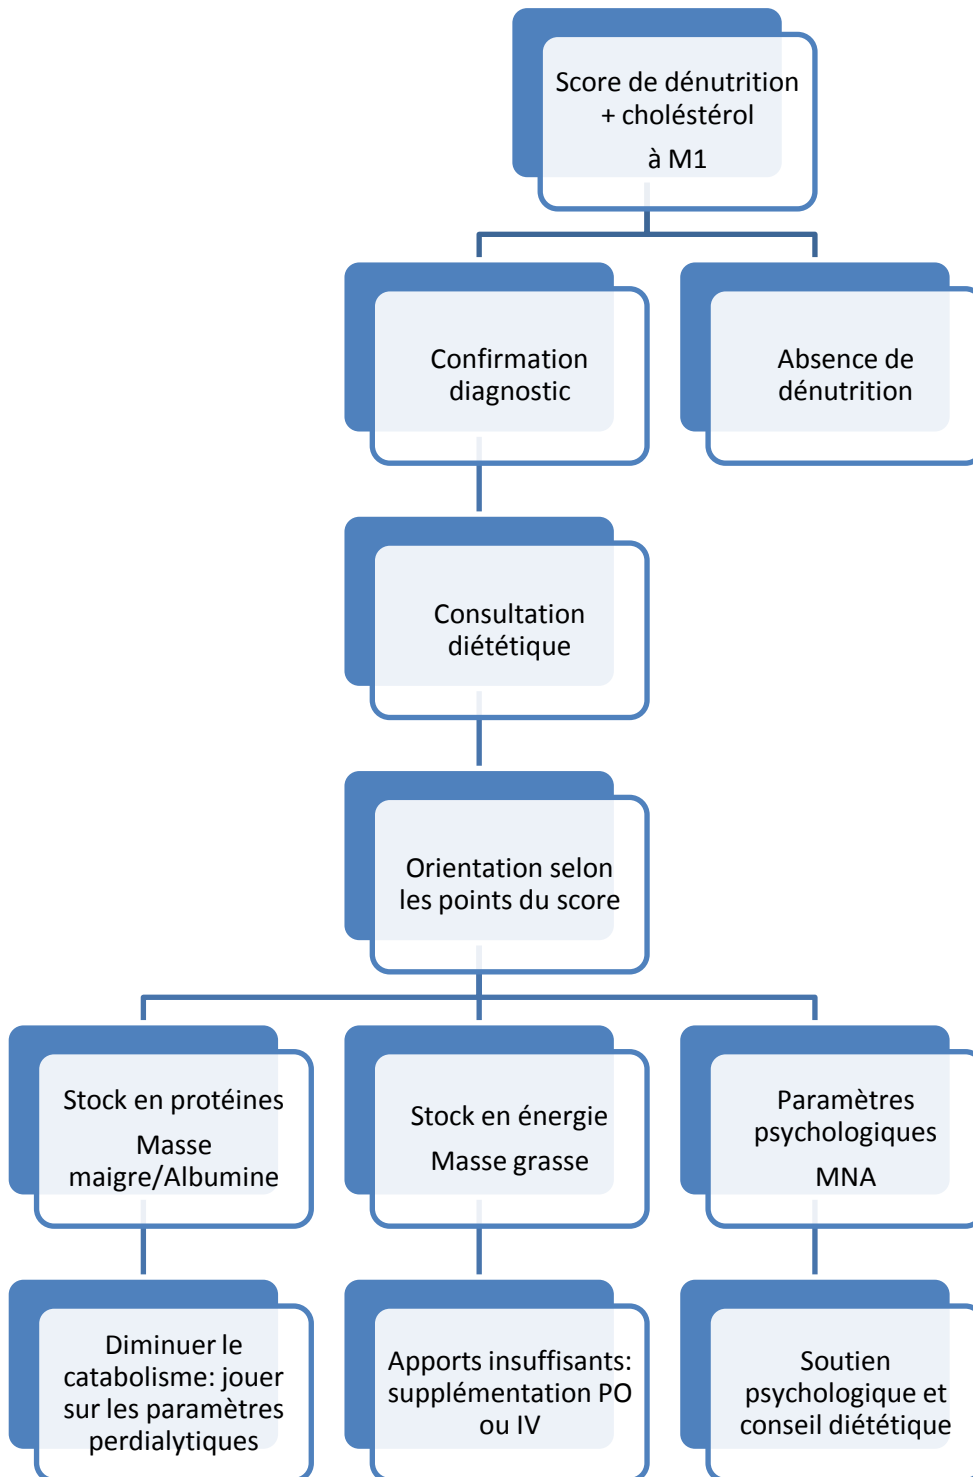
Score de dénutrition + choléstérol à M1

Confirmation diagnostic

Absence de dénutrition

Consultation diététique

Orientation selon les points du score

Stock en protéines
Masse maigre/Albumine

Stock en énergie
Masse grasse

Paramètres psychologiques
MNA

Diminuer le catabolisme: jouer sur les paramètres perdialytiques

Apports insuffisants: supplémentation PO ou IV

Soutien psychologique et conseil diététique